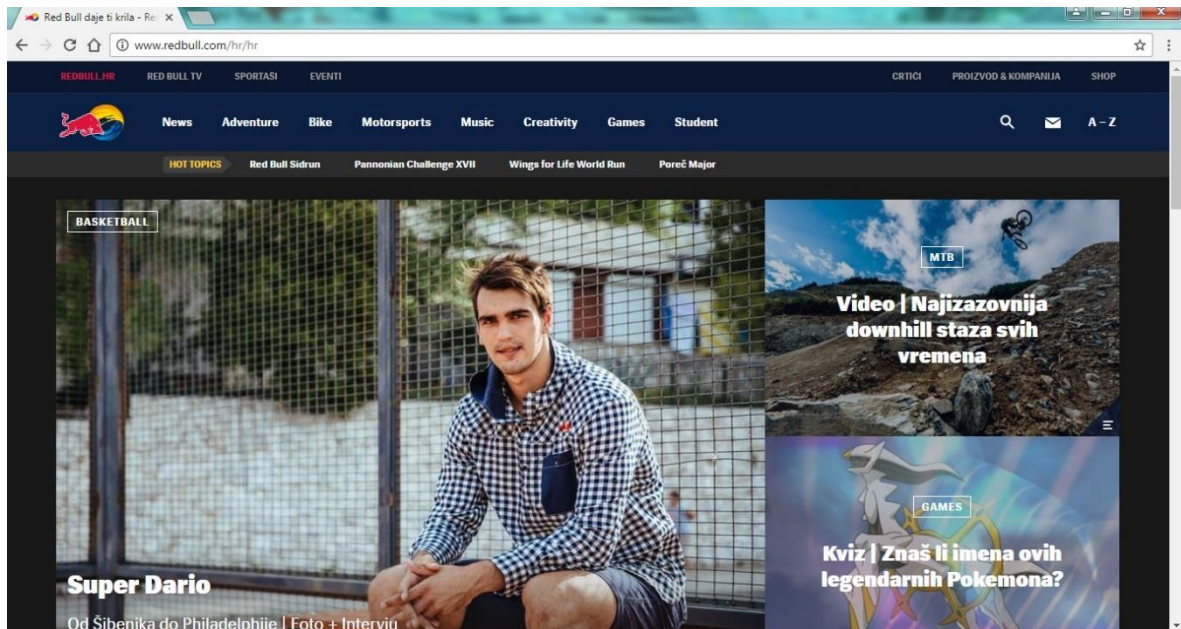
Red Bull daje ti krila - Re ×

www.redbull.com/hr/hr

REDBULL.HR RED BULL TV SPORTAŠI EVENTI CRTICI PROIZVOD & KOMPANIJA SHOP

News Adventure Bike Motorsports Music Creativity Games Student A – Z

HOT TOPICS Red Bull Sidrun Pannonian Challenge XVII Wings for Life World Run Poreč Major

BASKETBALL

Super Dario

Od Šibenika do Philadelphije | Foto + Intervju

MTB

Video | Najizazovnija downhill staza svih vremena

GAMES

Kviz | Znaš li imena ovih legendarnih Pokemona?